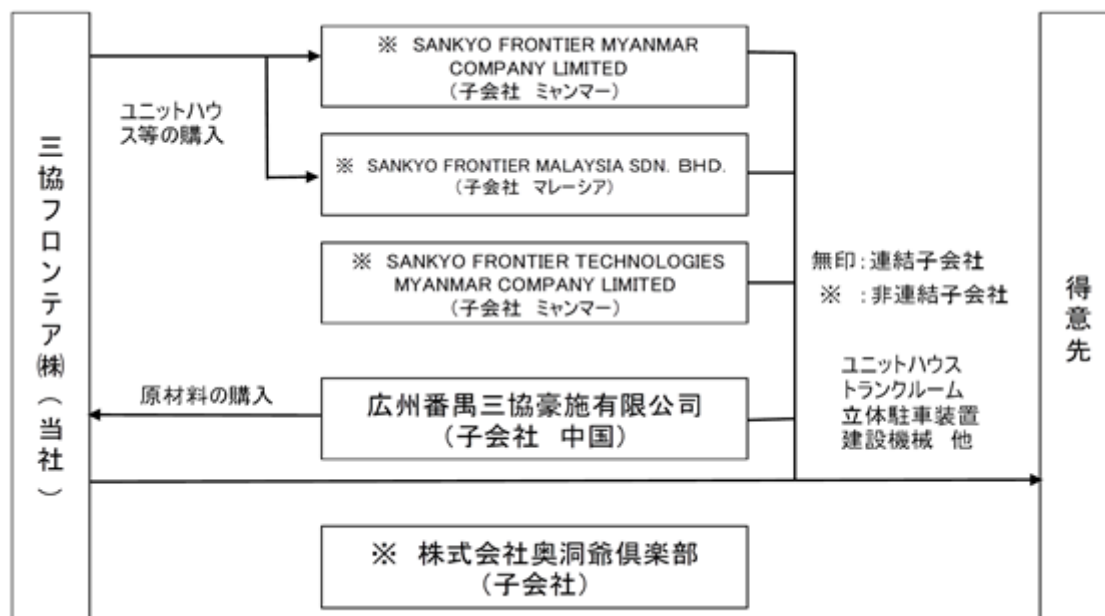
三協フロンテア㈱(当社)

ユニットハウス等の購入

※ SANKYO FRONTIER MYANMAR COMPANY LIMITED
(子会社 ミャンマー)

※ SANKYO FRONTIER MALAYSIA SDN. BHD.
(子会社 マレーシア)

※ SANKYO FRONTIER TECHNOLOGIES MYANMAR COMPANY LIMITED
(子会社 ミャンマー)

原材料の購入

広州番禺三協豪施有限公司
(子会社 中国)

※ 株式会社奥洞爺倶楽部
(子会社)

無印:連結子会社
※ :非連結子会社

ユニットハウス
トランクルーム
立体駐車装置
建設機械 他

得意先